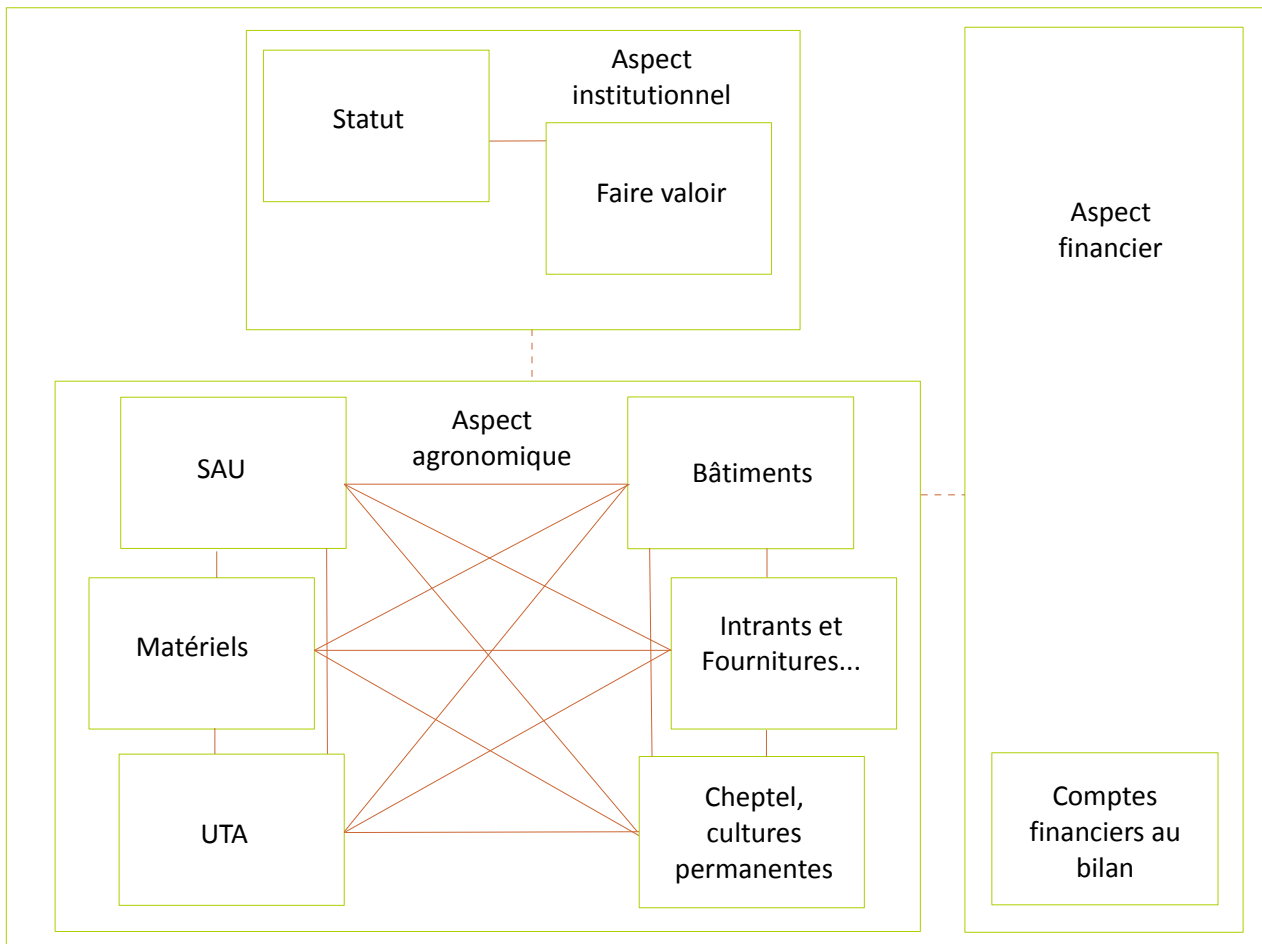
Aspect institutionnel

Statut

Faire valoir

Aspect financier

Aspect agronomique

SAU

Bâtiments

Matériels

Intrants et Fournitures...

UTA

Cheptel, cultures permanentes

Comptes financiers au bilan